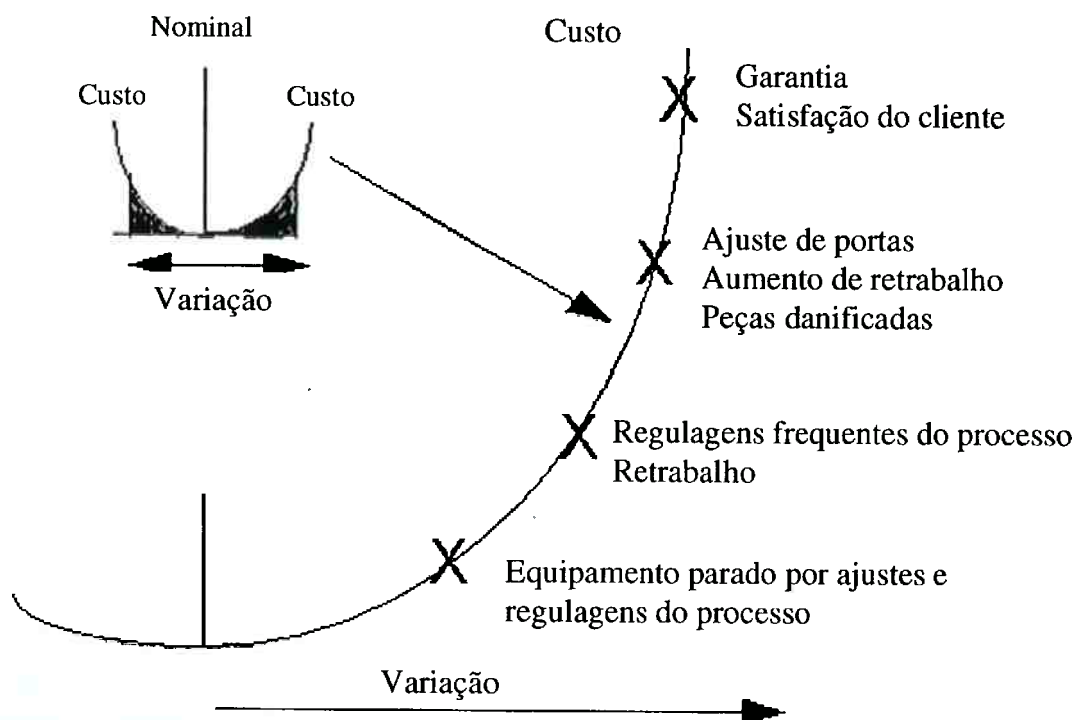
Nominal

Custo

Custo

Variação

Custo

Garantia
Satisfação do cliente

Ajuste de portas
Aumento de retrabalho
Peças danificadas

Regulagens frequentes do processo
Retrabalho

Equipamento parado por ajustes e regulagens do processo

Variação